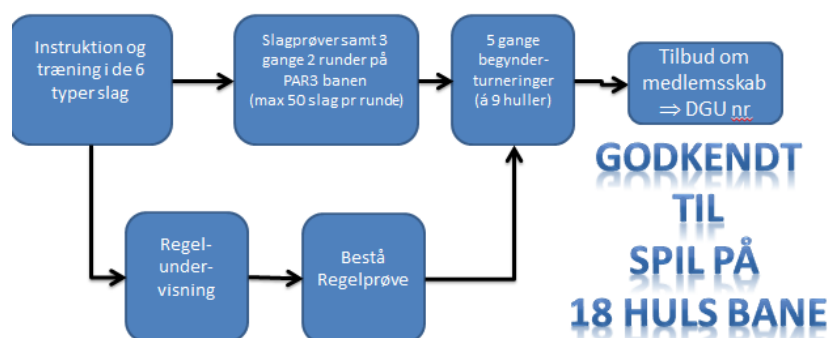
Instruktion og træning i de 6 typer slag

Slagprøver samt 3 gange 2 runder på PAR3 banen (max 50 slag pr runde)

5 gange begynder-turneringer (á 9 huller)

Tilbud om medlemsskab $\Rightarrow$ DGU nr

Regel-under-visning

Bestå Regelprøve

GODKENDT TIL SPIL PÅ 18 HULS BANE